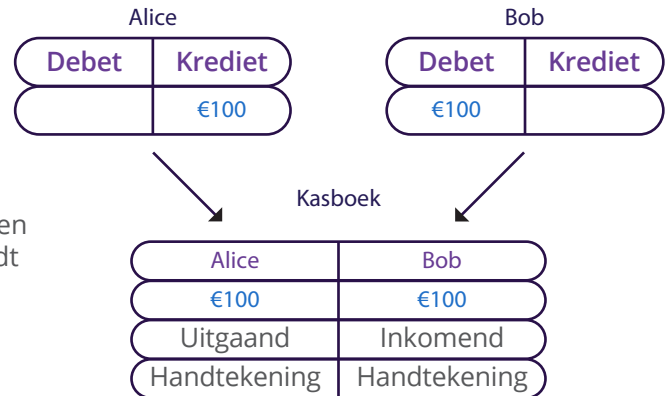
Alice

| Debet | Krediet |
|---|---|
| | €100 |

Bob

| Debet | Krediet |
|---|---|
| €100 | |

en
dt

Kasboek

| Alice | Bob |
|---|---|
| €100 | €100 |
| Uitgaand | Inkomend |
| Handtekening | Handtekening |